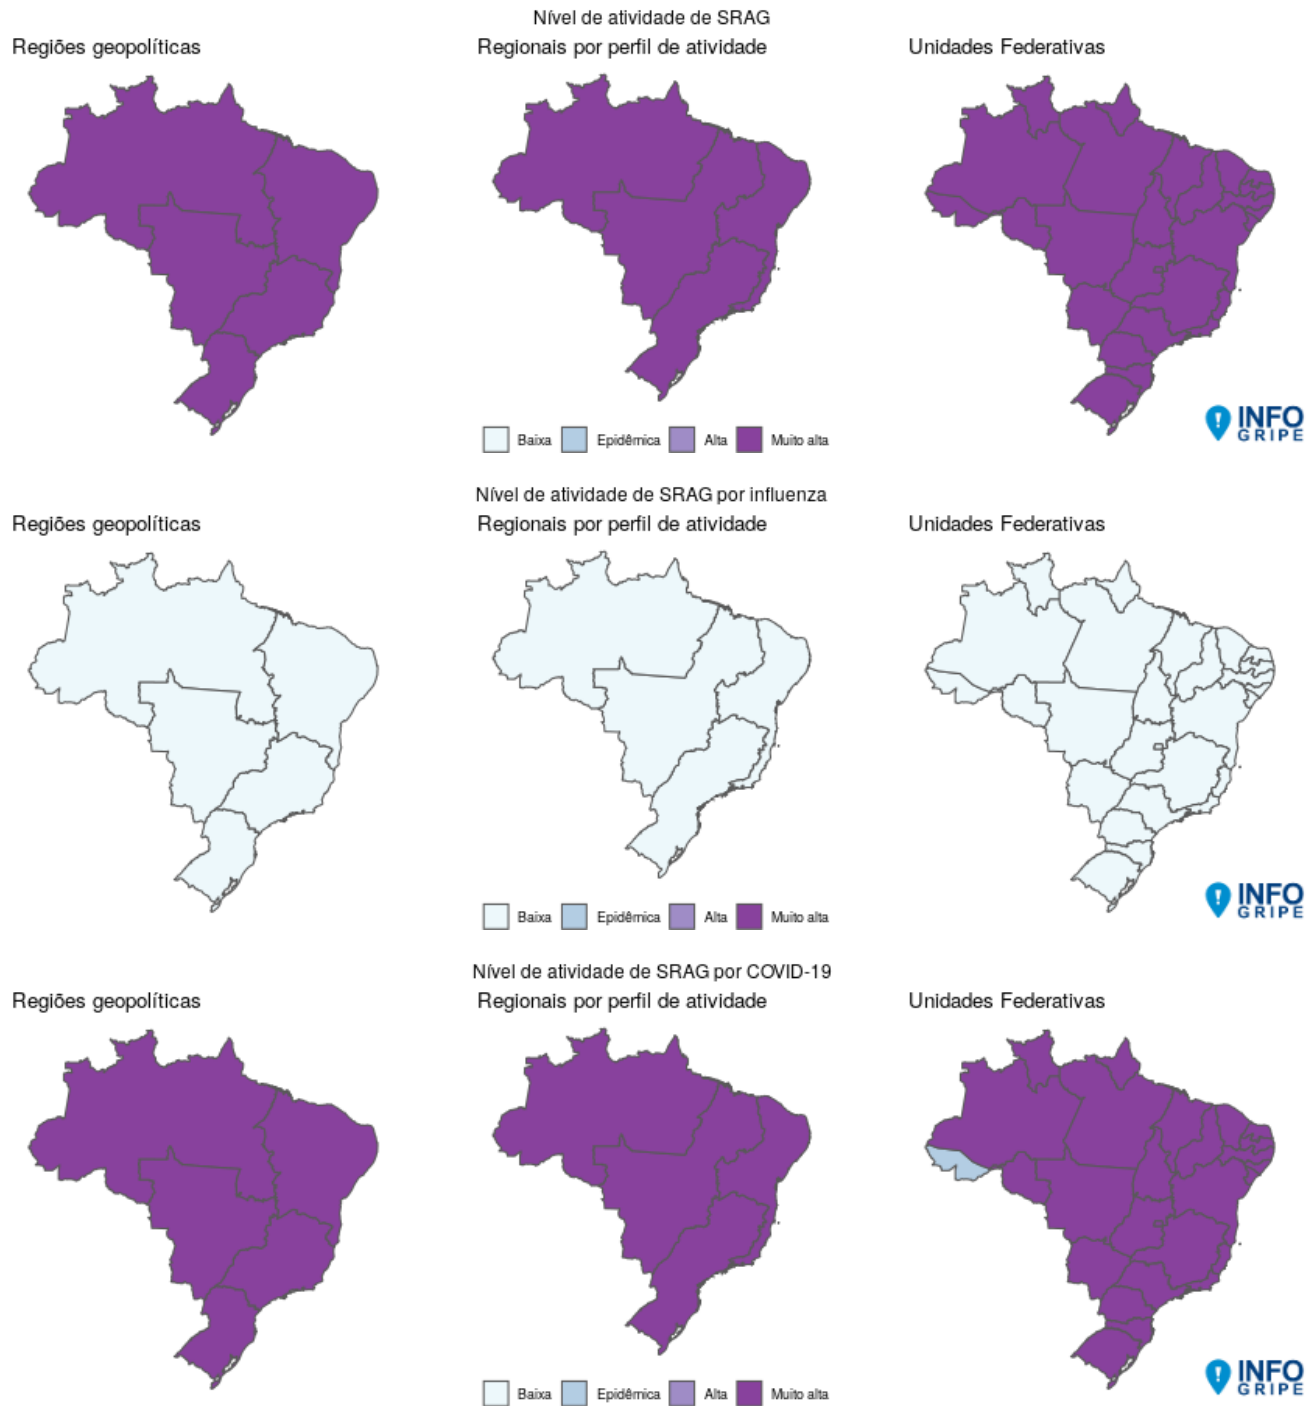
Nível de atividade de SRAG

Regiões geopolíticas

Regionais por perfil de atividade

Unidades Federativas

Baixa Epidêmica Alta Muito alta

INFO GRIPE

Nível de atividade de SRAG por influenza

Regiões geopolíticas

Regionais por perfil de atividade

Unidades Federativas

Baixa Epidêmica Alta Muito alta

INFO GRIPE

Nível de atividade de SRAG por COVID-19

Regiões geopolíticas

Regionais por perfil de atividade

Unidades Federativas

Baixa Epidêmica Alta Muito alta

INFO GRIPE